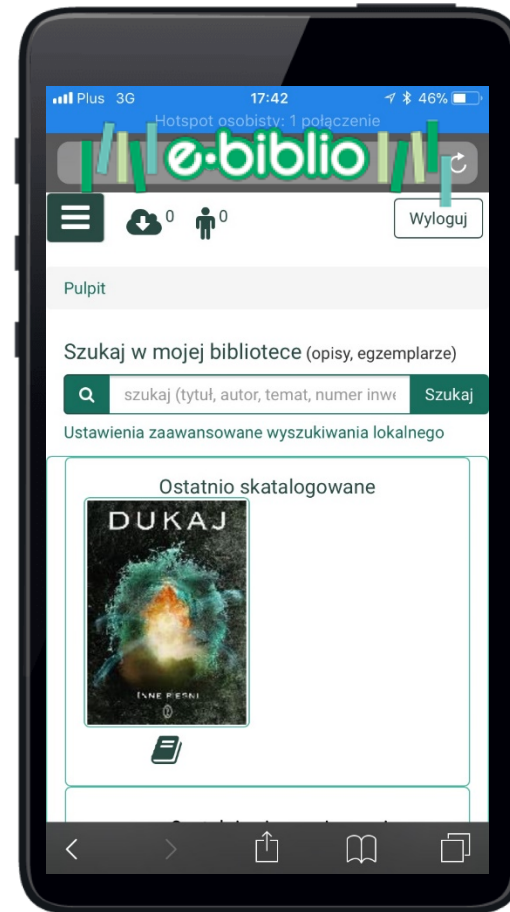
Plus 3G 17:42 46%
Hotspot osobisty: 1 połączenie
e-biblio

0 0 Wyloguj

Pulpit

Szukaj w mojej bibliotece (opisy, egzemplarze)

szukaj (tytuł, autor, temat, numer inwe Szukaj

Ustawienia zaawansowane wyszukiwania lokalnego

Ostatnio skatalogowane

DUKAJ
INNE PIEŚNI